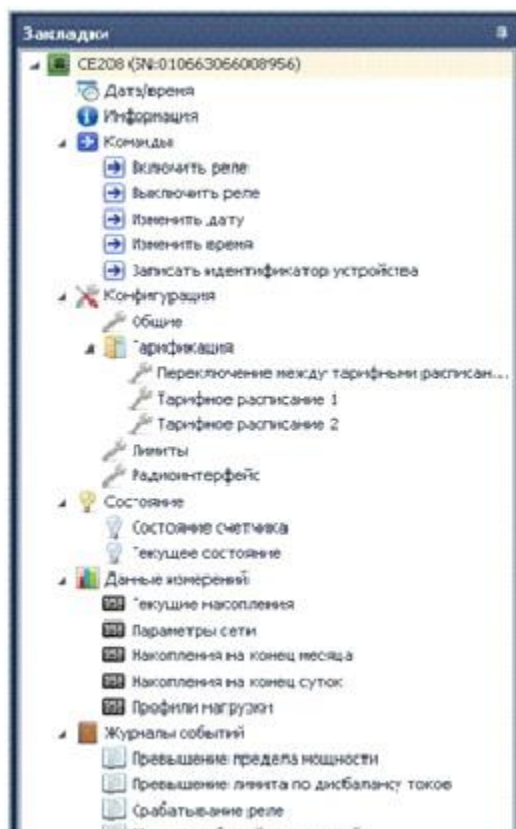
Закладки
CE208 (SN:010663066008956)
Дата/время
Информация
Команды
Включить реле
Выключить реле
Изменить дату
Изменить время
Записать идентификатор устройства
Конфигурация
Общие
Тарификация
Переключение между тарифными расписан...
Тарифное расписание 1
Тарифное расписание 2
Лимиты
Радиоинтерфейс
Состояние
Состояние счетчика
Текущее состояние
Данные измерений
Текущие накопления
Параметры сети
Накопления на конец месяца
Накопления на конец суток
Профили нагрузки
Журналы событий
Превышение предела мощности
Превышение лимита по дисбалансу токов
Срабатывание реле
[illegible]